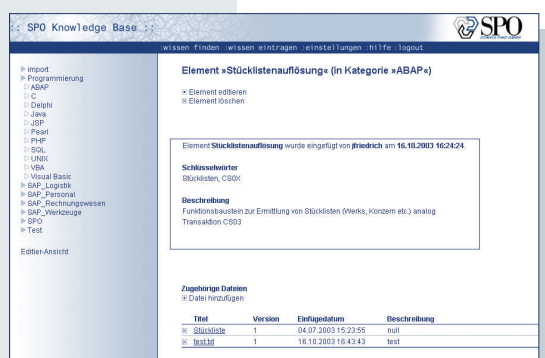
: SPO Knowledge Base ::

SPO

:wissen finden :wissen eintragen :einstellungen :hilfe :logout

import
Programmierung
ABAP
C
Delphi
Java
JSP
Pearl
PHP
SQL
UNIX
VBA
Visual Basic
SAP_Logistik
SAP_Personal
SAP_Rechnungswesen
SAP_Werkzeuge
SPO
Test

Editier-Ansicht

Element »Stücklistenauflösung« (in Kategorie »ABAP«)

Element editieren
Element löschen

Element **Stücklistenauflösung** wurde eingefügt von **jfriedrich** am **16.10.2003 16:24:24**.

**Schlüsselwörter**
Stücklisten, CS0X

**Beschreibung**
Funktionsbaustein zur Ermittlung von Stücklisten (Werks, Konzern etc.) analog Transaktion CS03

**Zugehörige Dateien**
Datei hinzufügen

| Titel | Version | Einfügedatum | Beschreibung |
|---|---|---|---|
| Stückliste | 1 | 04.07.2003 15:23:55 | null |
| test.txt | 1 | 16.10.2003 16:43:43 | test |